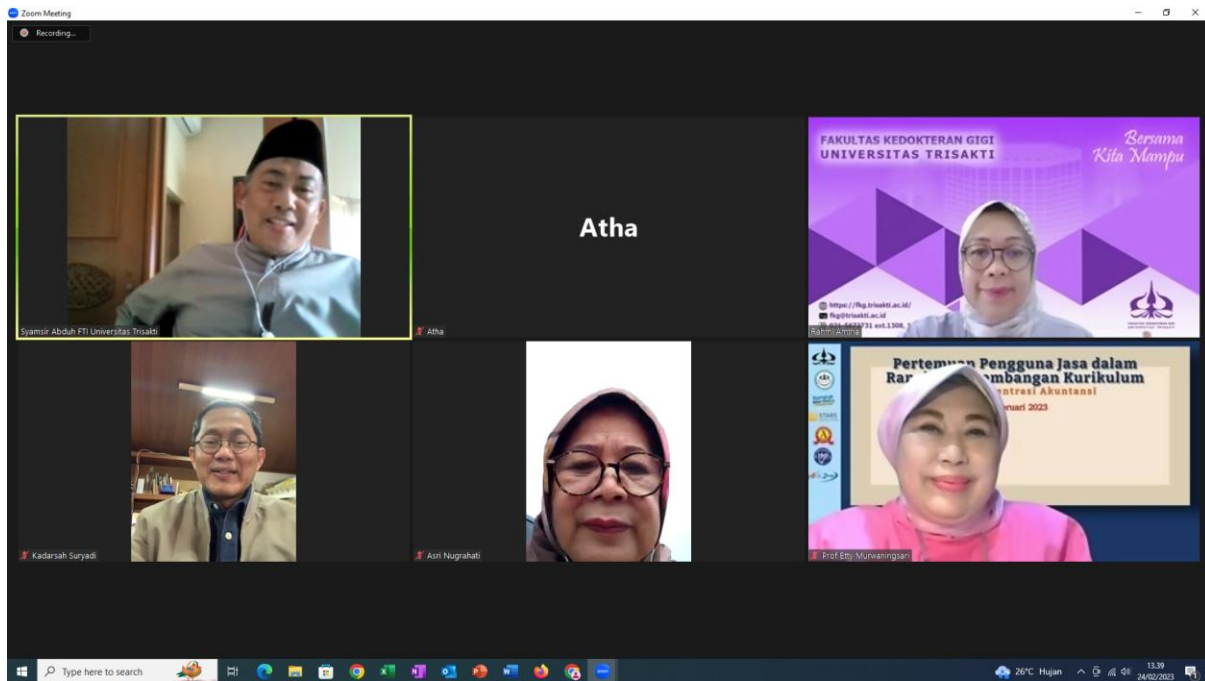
Zoom Meeting

Recording...

Syamsir Abduh FTI Universitas Trisakti

Atha

Atha

FAKULTAS KEDOKTERAN GIGI
UNIVERSITAS TRISAKTI

Bersama Kita Mampu

https://fkg.trisakti.ac.id/
fkg@trisakti.ac.id
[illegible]731 ext.1308, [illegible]

Rahmi Amtha

Kadarsah Suryadi

Asri Nugrahati

Pertemuan Pengguna Jasa dalam Ra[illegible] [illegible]embangan Kurikulum
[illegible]entrasi Akuntansi
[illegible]ruari 2023

Prof Etty Murwaningsari

Type here to search

26°C Hujan

13.39
24/02/2023